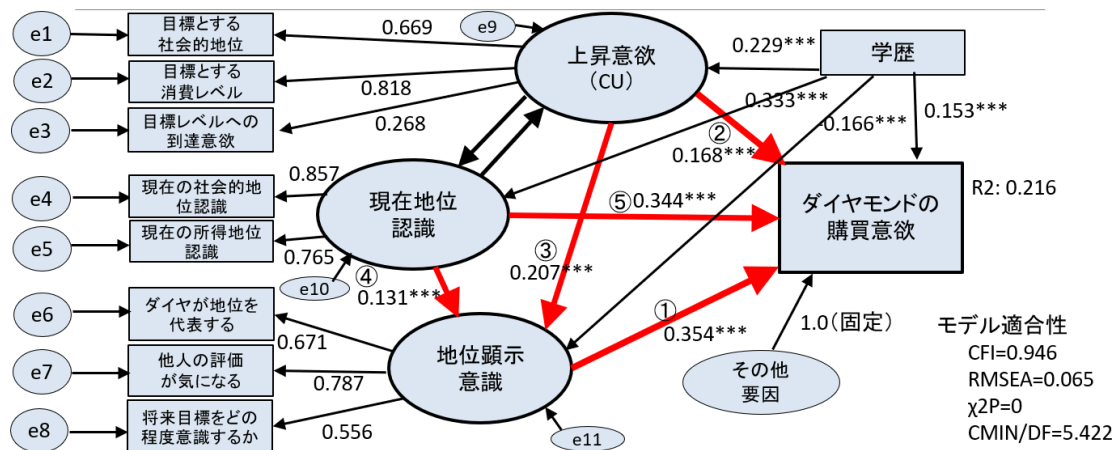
e1
目標とする社会的地位
0.669
e9
上昇意欲（CU）
0.229***
学歴
e2
目標とする消費レベル
0.818
0.333***
0.153***
e3
目標レベルへの到達意欲
0.268
②
0.168***
0.166***
0.857
e4
現在の社会的地位認識
現在地位認識
⑤0.344***
ダイヤモンドの購買意欲
R2: 0.216
e5
現在の所得地位認識
0.765
③
0.207***
e10
④
0.131***
e6
ダイヤが地位を代表する
①
0.354***
1.0（固定）
モデル適合性
0.671
地位顕示意識
CFI=0.946
e7
他人の評価が気になる
0.787
その他要因
RMSEA=0.065
χ2P=0
e8
将来目標をどの程度意識するか
0.556
e11
CMIN/DF=5.422